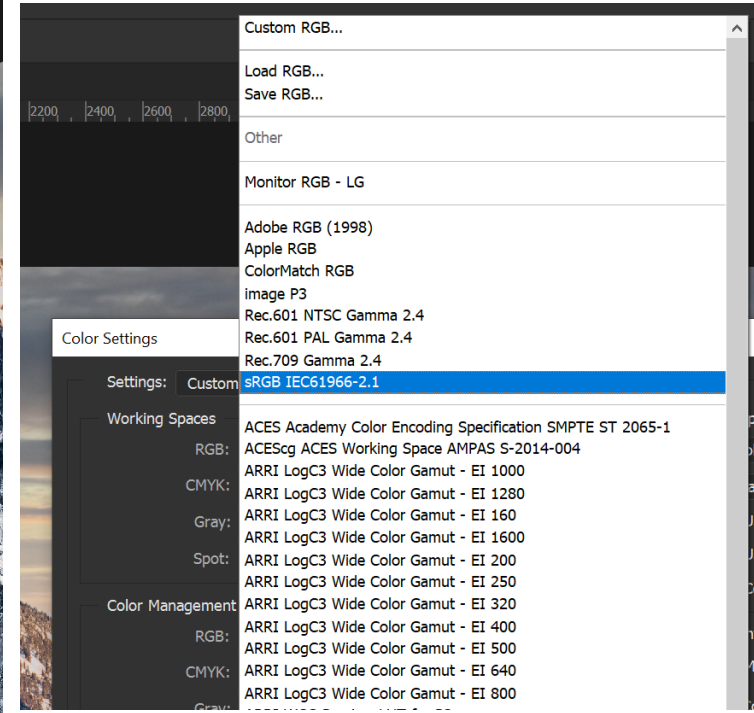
2200 2400 2600 2800

Color Settings

Settings: Custom

Working Spaces

RGB:

CMYK:

Gray:

Spot:

Color Management

RGB:

CMYK:

Gray:

Custom RGB...

Load RGB...
Save RGB...

Other

Monitor RGB - LG

Adobe RGB (1998)
Apple RGB
ColorMatch RGB
image P3
Rec.601 NTSC Gamma 2.4
Rec.601 PAL Gamma 2.4
Rec.709 Gamma 2.4
sRGB IEC61966-2.1

ACES Academy Color Encoding Specification SMPTE ST 2065-1
ACEScg ACES Working Space AMPAS S-2014-004
ARRI LogC3 Wide Color Gamut - EI 1000
ARRI LogC3 Wide Color Gamut - EI 1280
ARRI LogC3 Wide Color Gamut - EI 160
ARRI LogC3 Wide Color Gamut - EI 1600
ARRI LogC3 Wide Color Gamut - EI 200
ARRI LogC3 Wide Color Gamut - EI 250
ARRI LogC3 Wide Color Gamut - EI 320
ARRI LogC3 Wide Color Gamut - EI 400
ARRI LogC3 Wide Color Gamut - EI 500
ARRI LogC3 Wide Color Gamut - EI 640
ARRI LogC3 Wide Color Gamut - EI 800
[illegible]